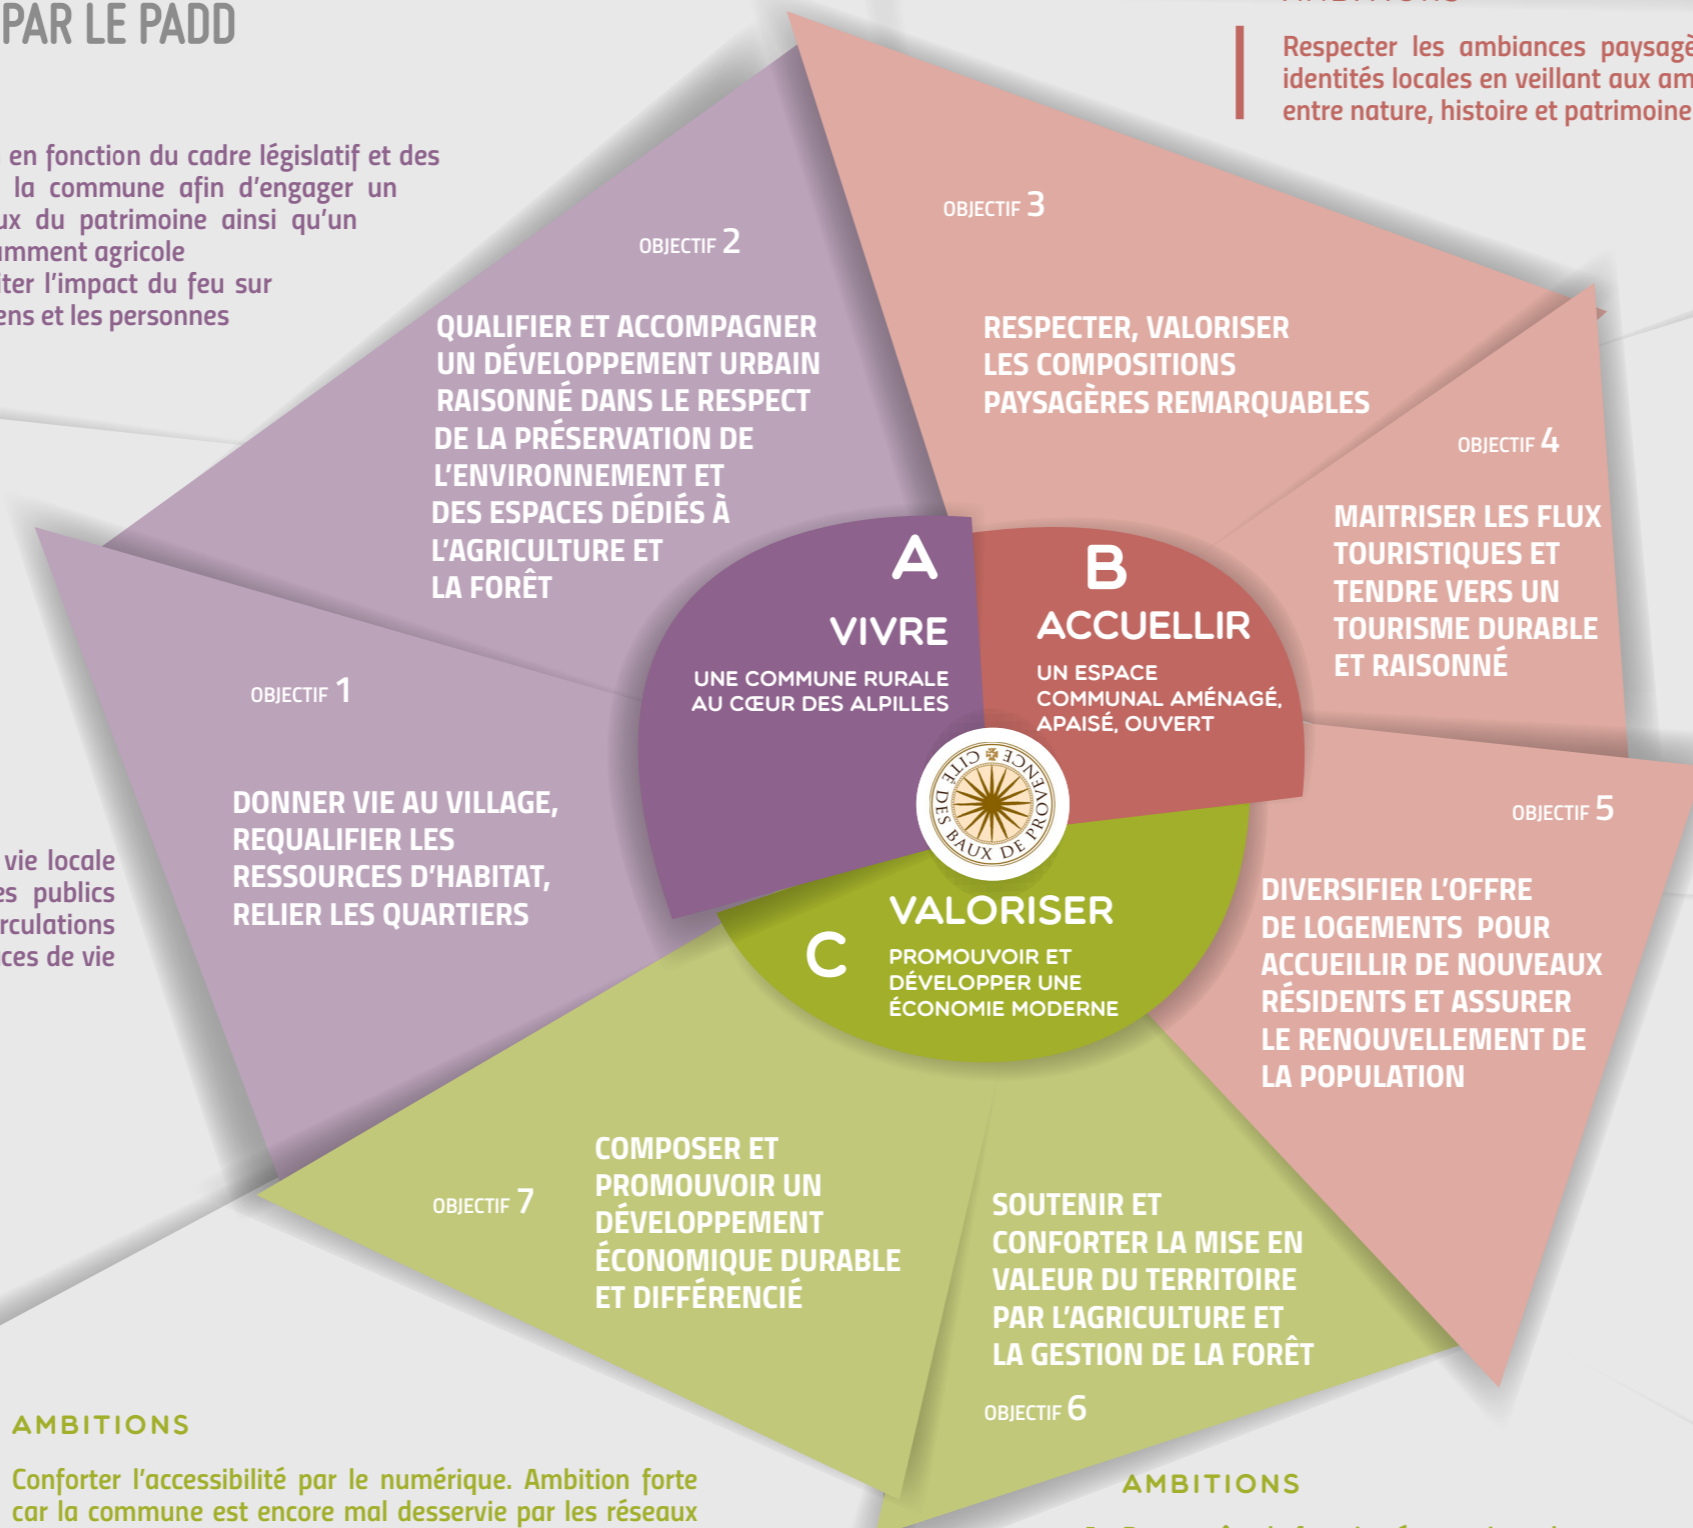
PAR LE PADD

Respecter les ambiances paysagè identités locales en veillant aux am entre nature, histoire et patrimoine

en fonction du cadre législatif et des la commune afin d'engager un ux du patrimoine ainsi qu'un mment agricole ter l'impact du feu sur ens et les personnes

OBJECTIF 2

QUALIFIER ET ACCOMPAGNER UN DÉVELOPPEMENT URBAIN RAISONNÉ DANS LE RESPECT DE LA PRÉSERVATION DE L'ENVIRONNEMENT ET DES ESPACES DÉDIÉS À L'AGRICULTURE ET LA FORÊT

OBJECTIF 3

RESPECTER, VALORISER LES COMPOSITIONS PAYSAGÈRES REMARQUABLES

OBJECTIF 4

MAITRISER LES FLUX TOURISTIQUES ET TENDRE VERS UN TOURISME DURABLE ET RAISONNÉ

A
VIVRE
UNE COMMUNE RURALE AU CŒUR DES ALPILLES

B
ACCUELLIR
UN ESPACE COMMUNAL AMÉNAGÉ, APAISÉ, OUVERT

CITÉ DES BAUX DE PROVENCE

OBJECTIF 1

DONNER VIE AU VILLAGE, REQUALIFIER LES RESSOURCES D'HABITAT, RELIER LES QUARTIERS

vie locale es publics rculations ces de vie

OBJECTIF 5

DIVERSIFIER L'OFFRE DE LOGEMENTS POUR ACCUEILLIR DE NOUVEAUX RÉSIDENTS ET ASSURER LE RENOUVELLEMENT DE LA POPULATION

C
VALORISER
PROMOUVOIR ET DÉVELOPPER UNE ÉCONOMIE MODERNE

OBJECTIF 7

COMPOSER ET PROMOUVOIR UN DÉVELOPPEMENT ÉCONOMIQUE DURABLE ET DIFFÉRENCIÉ

SOUTENIR ET CONFORTER LA MISE EN VALEUR DU TERRITOIRE PAR L'AGRICULTURE ET LA GESTION DE LA FORÊT

OBJECTIF 6

AMBITIONS

Conforter l'accessibilité par le numérique. Ambition forte car la commune est encore mal desservie par les réseaux

AMBITIONS